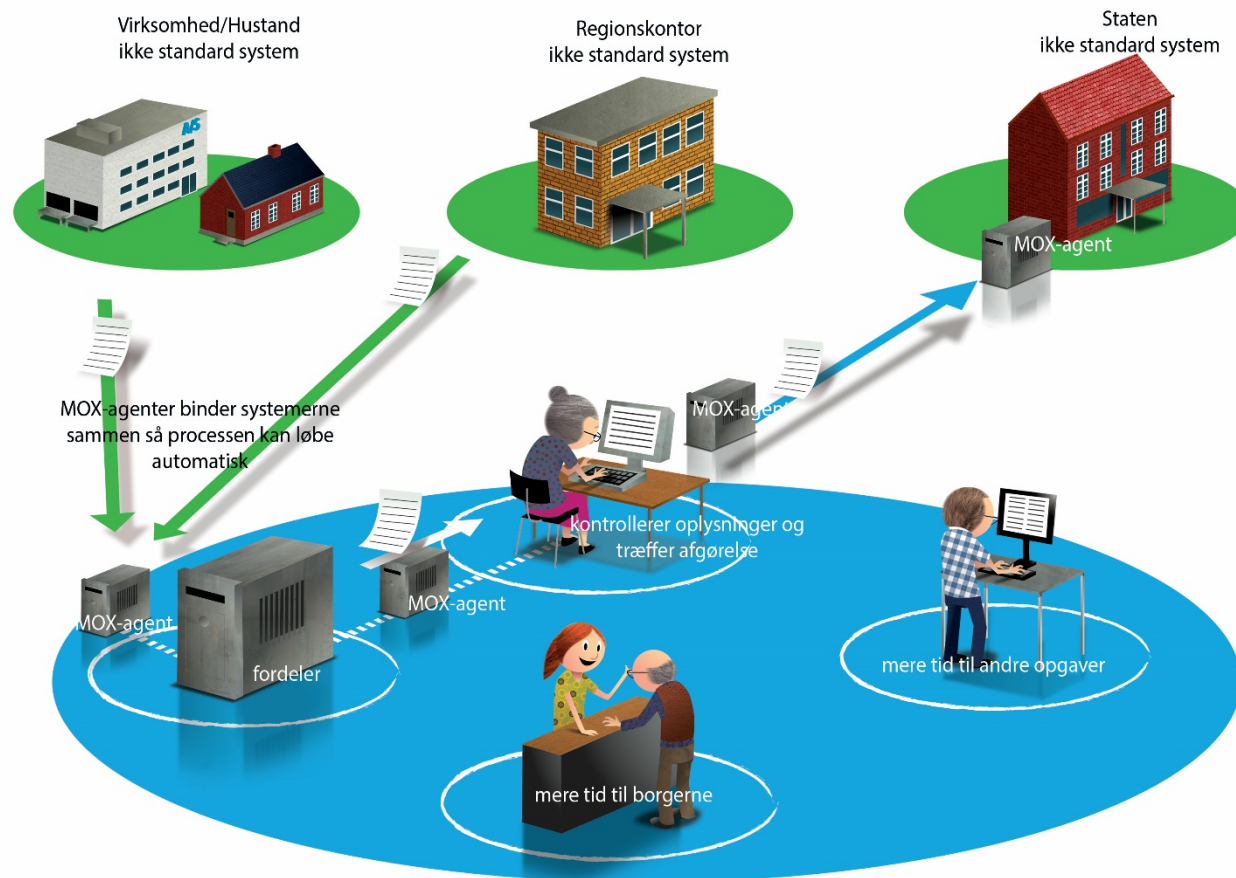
Virksomhed/Hustand
ikke standard system

Regionskontor
ikke standard system

Staten
ikke standard system

A/S

MOX-agent

MOX-agenter binder systemerne sammen så processen kan løbe automatisk

MOX-agent

kontrollerer oplysninger og træffer afgørelse

MOX-agent

MOX-agent

fordeler

mere tid til andre opgaver

mere tid til borgerne